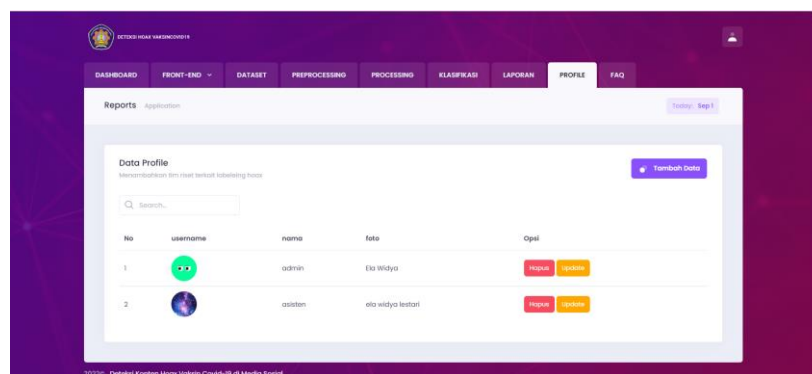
DETEKSI HOAX VAKSINCOVID19

DASHBOARD FRONT-END DATASET PREPROCESSING PROCESSING KLASIFIKASI LAPORAN PROFILE FAQ

Reports Application

Today: Sep 1

Data Profile

Menambahkan tim riset terkait labeling hoax

Tambah Data

Search...

| No | username | nama | foto | Opsi |
|---|---|---|---|---|
| 1 | | admin | Ela Widya | Hapus Update |
| 2 | | asisten | ela widya lestari | Hapus Update |

2022© Deteksi Konten Hoax Vaksin Covid-19 di Media Sosial